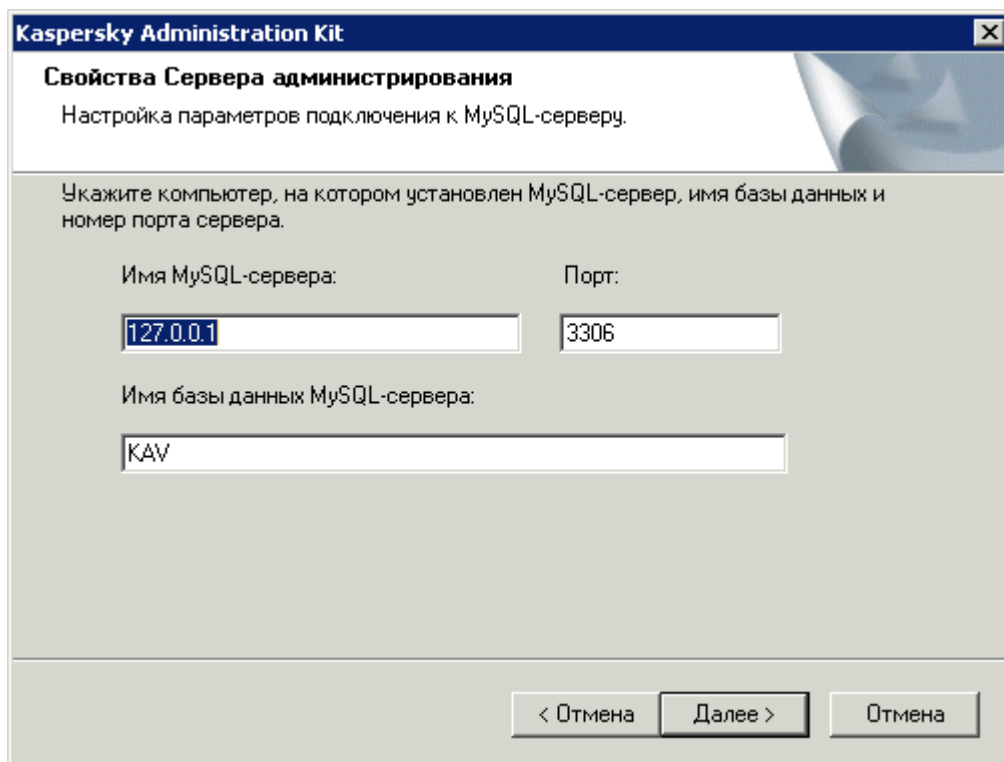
Kaspersky Administration Kit

Свойства Сервера администрирования

Настройка параметров подключения к MySQL-серверу.

Укажите компьютер, на котором установлен MySQL-сервер, имя базы данных и номер порта сервера.

Имя MySQL-сервера:

Порт:

127.0.0.1

3306

Имя базы данных MySQL-сервера:

KAV

< Отмена

Далее >

Отмена